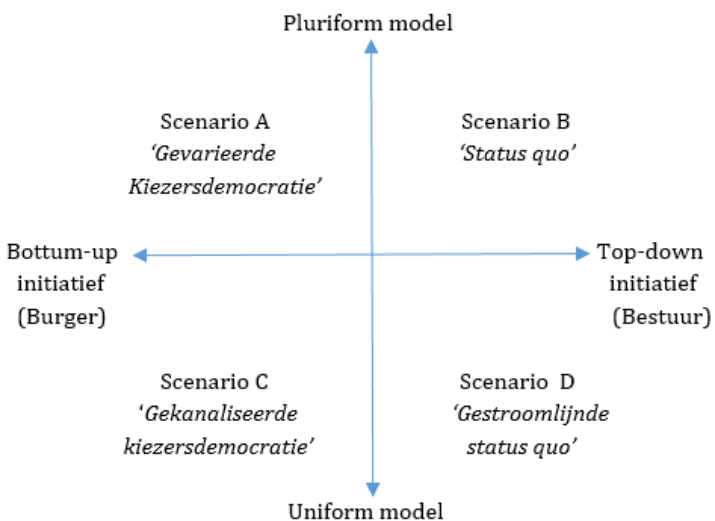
Pluriform model

Scenario A
'Gevarieerde Kiezersdemocratie'

Scenario B
'Status quo'

Bottum-up initiatief (Burger)

Top-down initiatief (Bestuur)

Scenario C
'Gekanaliseerde kiezersdemocratie'

Scenario D
'Gestroomlijnde status quo'

Uniform model